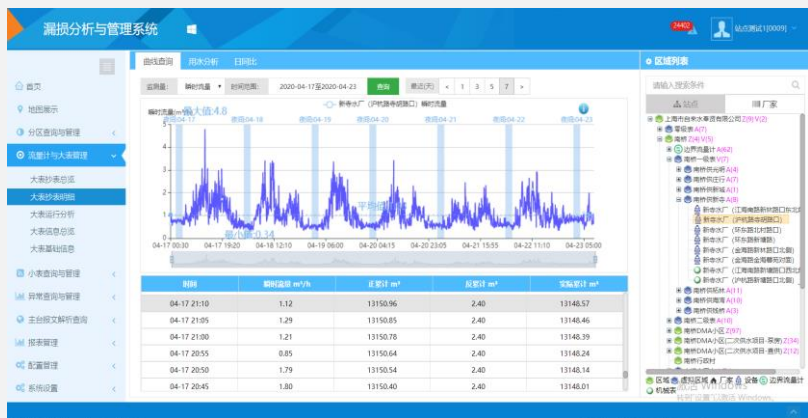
漏损分析与管理系统

24402 站点测试1[0009]

首页
地图展示
分区查询与管理
流量计与大表管理
大表抄表总览
大表抄表明细
大表运行分析
大表信息总览
大表基础信息
小表查询与管理
异常查询与管理
主旁版文解析查询
报表管理
配置管理
系统设置

曲线查询 用水分析 日同比

监测量: 瞬时流量 时间范围: 2020-04-17至2020-04-23 查询 最近(天) « 1 3 5 7 »

瞬时流量(m³/h) 最大值:4.8
新奇水厂（沪杭路待胡路口）瞬时流量
夜间04-17 夜间04-18 夜间04-19 夜间04-20 夜间04-21 夜间04-22 夜间04-23
平均值
最小值:0.34
04-17 00:30 04-17 19:25 04-18 12:10 04-19 06:35 04-20 04:15 04-20 23:05 04-21 15:55 04-22 09:45 04-23 05:00

| 时间 | 瞬时流量 m³/h | 正累计 m³ | 反累计 m³ | 实际累计 m³ |
|---|---|---|---|---|
| 04-17 21:10 | 1.12 | 13150.96 | 2.40 | 13148.57 |
| 04-17 21:05 | 1.29 | 13150.85 | 2.40 | 13148.46 |
| 04-17 21:00 | 1.21 | 13150.78 | 2.40 | 13148.39 |
| 04-17 20:55 | 0.85 | 13150.64 | 2.40 | 13148.24 |
| 04-17 20:50 | 1.79 | 13150.54 | 2.40 | 13148.14 |
| 04-17 20:45 | 1.80 | 13150.40 | 2.40 | 13148.01 |

区域列表
请输入搜索条件
站点 厂家
上海市自来水奉贤有限公司 Z(9) V(2)
零征表 A(7)
南桥 Z(4) V(5)
总流量计 A(62)
南桥一级表 V(7)
南桥供水站 A(8)
南桥供庄行 A(7)
南桥供新城 A(4)
南桥供新奇 A(8)
新奇水厂（江海南路新奇路口东北）
新奇水厂（沪杭路待胡路口）
新奇水厂（环东路北)
新奇水厂（环东路南)
新奇水厂（环东路北)
新奇水厂（金海路新林路口北侧)
新奇水厂（金海路金海幕府东)
新奇水厂（江海南路新建路口西北)
新奇水厂（金海路新建路口北侧)
南桥供柘林 A(11)
南桥供海湾 A(10)
南桥供胡桥 A(3)
南桥二级表 A(10)
南桥DMA小区 Z(97)
南桥DMA小区(二次供水项目-泵房) Z(34)
南桥DMA小区(二次供水项目-直供) Z(12)
南桥行政村
区域 虚拟区域 厂家 设备 总流量计 机械表
激活 Windows
转到"设置"以激活 Windows。